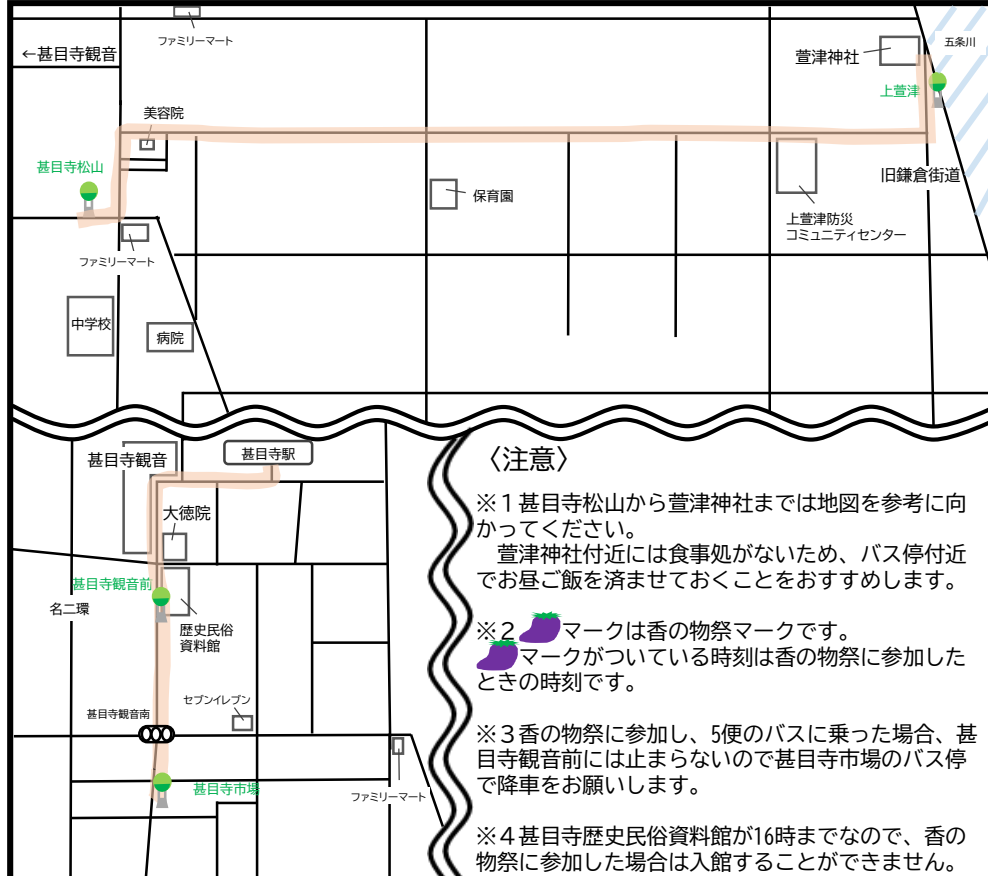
←甚目寺観音

ファミリーマート

萱津神社

五条川

上萱津

美容院

甚目寺松山

保育園

旧鎌倉街道

上萱津防災
コミュニティセンター

ファミリーマート

中学校

病院

甚目寺観音

甚目寺駅

大徳院

甚目寺観音前

名二環

歴史民俗
資料館

セブンイレブン

甚目寺観音南

甚目寺市場

ファミリーマート

〈注意〉

※１甚目寺松山から萱津神社までは地図を参考に向かってください。
萱津神社付近には食事処がないため、バス停付近でお昼ご飯を済ませておくことをおすすめします。

※２ マークは香の物祭マークです。
マークがついている時刻は香の物祭に参加したときの時刻です。

※３香の物祭に参加し、5便のバスに乗った場合、甚目寺観音前には止まらないので甚目寺市場のバス停で降車をお願いします。

※４甚目寺歴史民俗資料館が16時までなので、香の物祭に参加した場合は入館することができません。